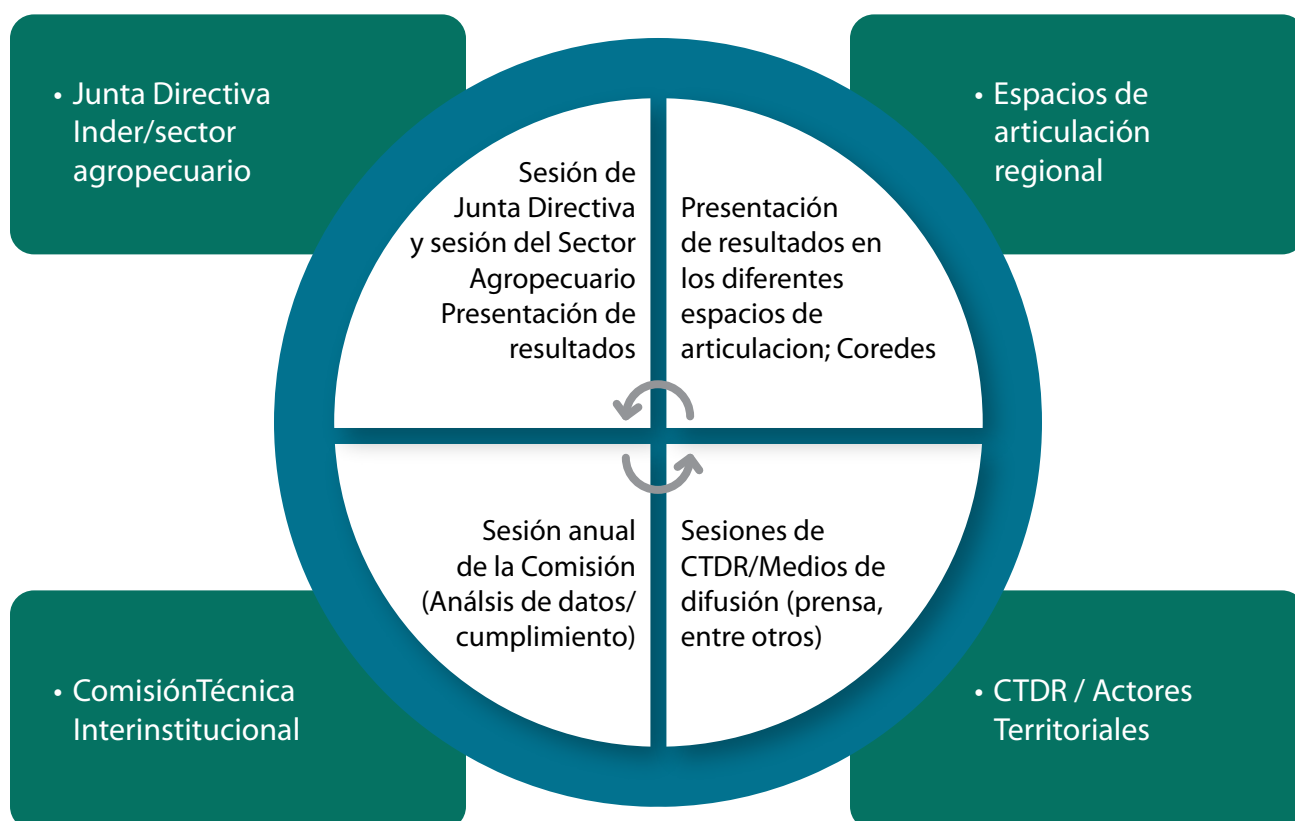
• Junta Directiva Inder/sector agropecuario

• Espacios de articulación regional

Sesión de Junta Directiva y sesión del Sector Agropecuario Presentación de resultados

Presentación de resultados en los diferentes espacios de articulacion; Coredes

Sesión anual de la Comisión (Análsis de datos/ cumplimiento)

Sesiones de CTDR/Medios de difusión (prensa, entre otros)

• ComisiónTécnica Interinstitucional

• CTDR / Actores Territoriales